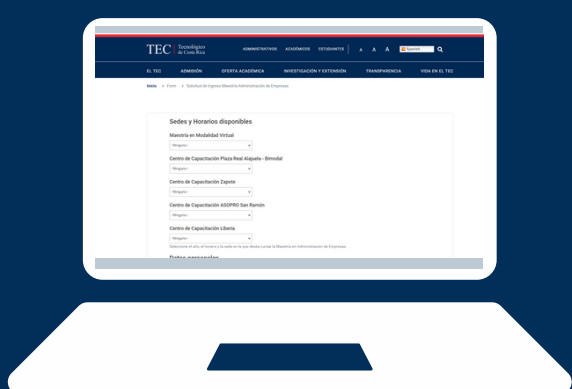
TEC | Tecnológico de Costa Rica

ADMINISTRATIVOS ACADÉMICOS ESTUDIANTES A A A Spanish

EL TEC ADMISIÓN OFERTA ACADÉMICA INVESTIGACIÓN Y EXTENSIÓN TRANSPARENCIA VIDA EN EL TEC

Inicio > Form > Solicitud de Ingreso Maestría Administración de Empresas

Sedes y Horarios disponibles

Maestría en Modalidad Virtual

-Ninguno-

Centro de Capacitación Plaza Real Alajuela - Bimodal

-Ninguno-

Centro de Capacitación Zapote

-Ninguno-

Centro de Capacitación ASOPRO San Ramón

-Ninguno-

Centro de Capacitación Liberia

-Ninguno-

Seleccione el año, el horario y la sede en la que desea cursar la Maestría en Administración de Empresas.

Datos personales